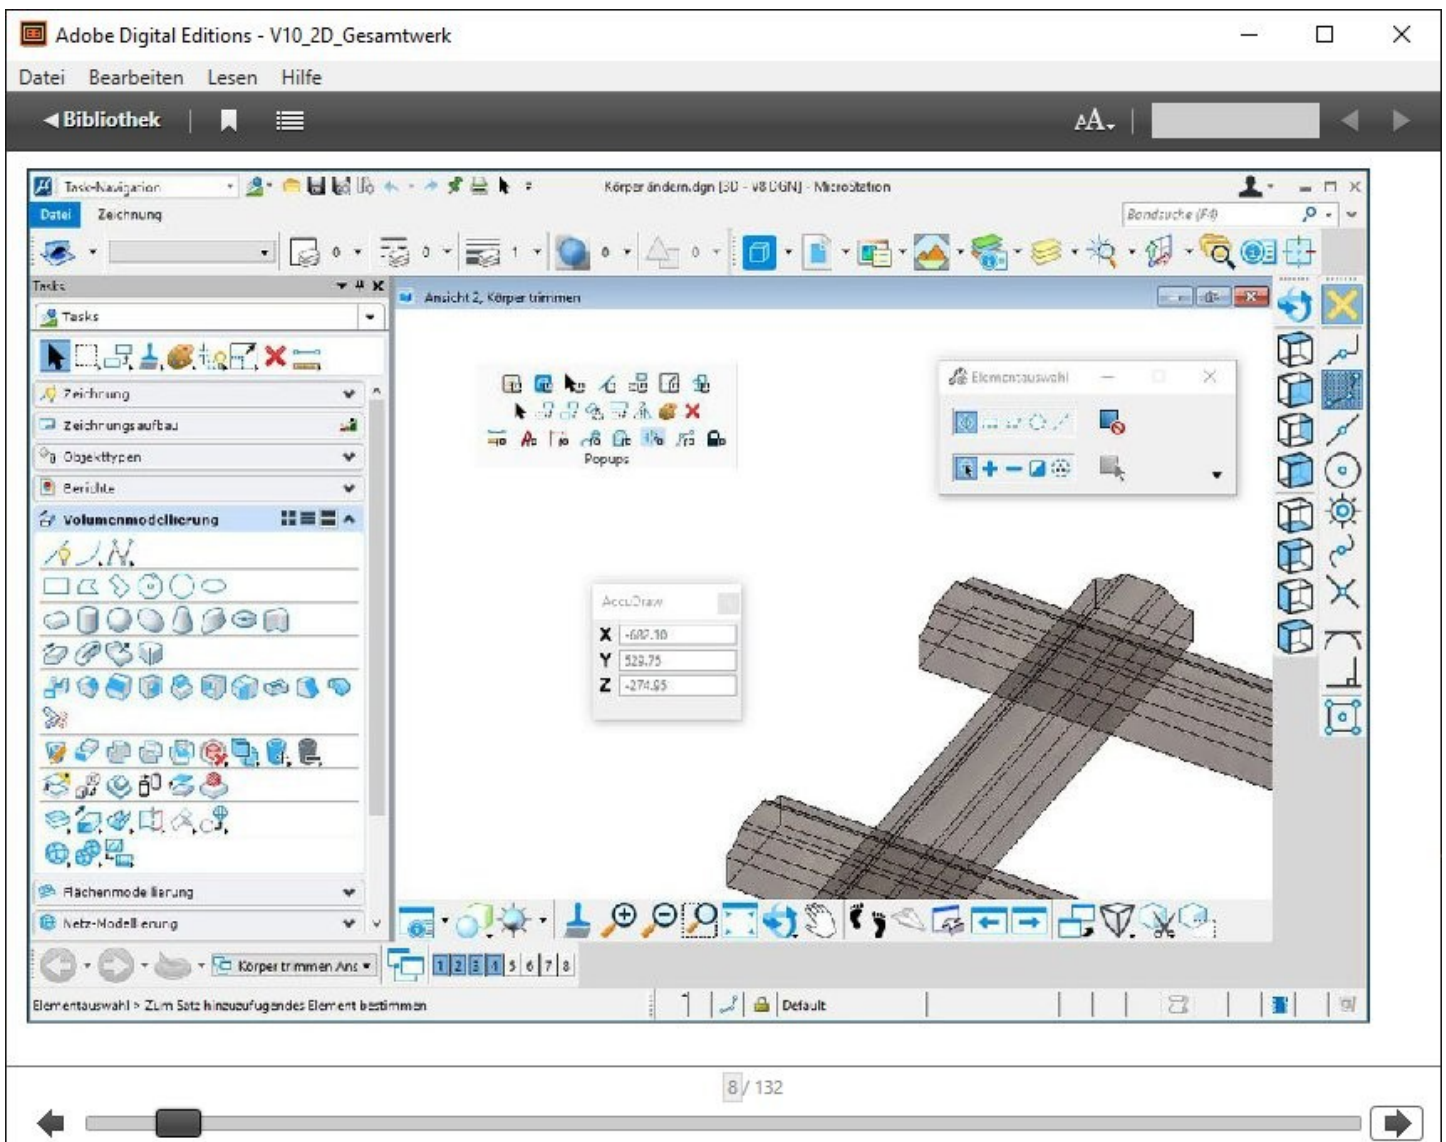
Adobe Digital Editions - V10_2D_Gesamtwerk

Datei Bearbeiten Lesen Hilfe

◀ Bibliothek

AA

Task-Navigation

Körper ändern.dgn [3D - V8 DGN] - MicroStation

Datei Zeichnung

Bandsuche (F4)

0 0 1 0 0

Tasks

Tasks

Zeichnung

Zeichnungsaufbau

Objekttypen

Berichte

Volumenmodellierung

Flächenmodellierung

Netz-Modellierung

Ansicht 2, Körper trimmen

Popups

Elementauswahl

AccuDraw

X -687.10

Y 529.75

Z -274.95

Körper trimmen Ans

1 2 3 4 5 6 7 8

Elementauswahl > Zum Satz hinzuzufügendes Element bestimmen

Default

8 / 132